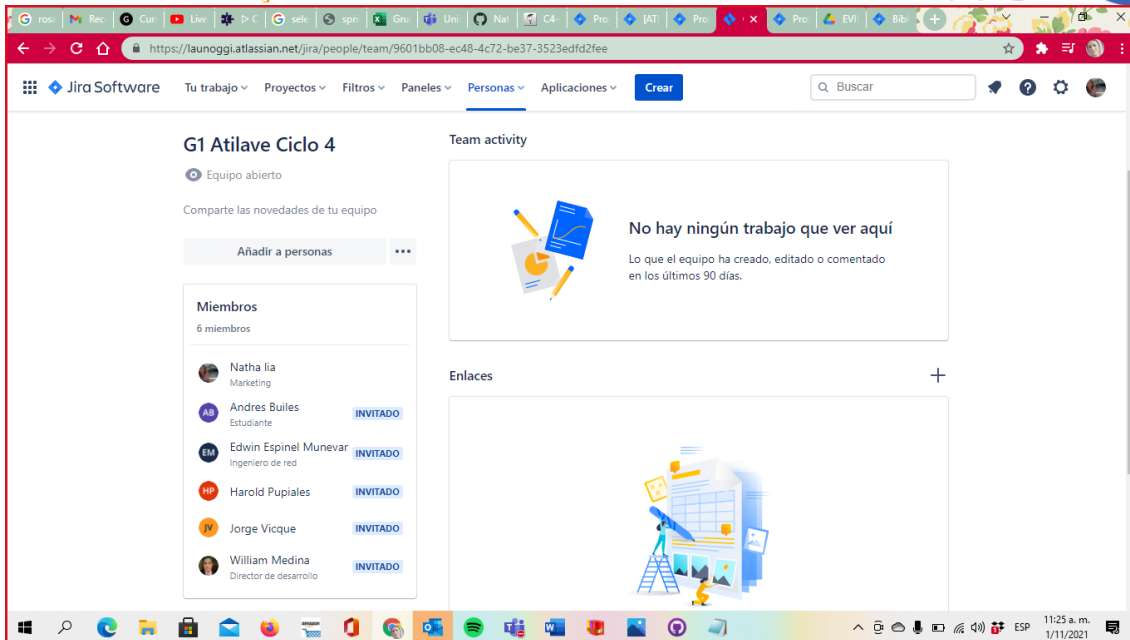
G ros | M Rec | G Cur | Live | C | G sele | spri | Gru | Uni | Nat | C4- | Pro | [AT | Pro | Pro | EVI | Bib

https://launoggi.atlassian.net/jira/people/team/9601bb08-ec48-4c72-be37-3523edfd2fee

Jira Software | Tu trabajo | Proyectos | Filtros | Paneles | Personas | Aplicaciones | Crear | Buscar

G1 Atilave Ciclo 4

Equipo abierto

Comparte las novedades de tu equipo

Añadir a personas ...

Miembros

6 miembros

Natha lia
Marketing

AB Andres Builes
Estudiante
INVITADO

EM Edwin Espinel Munevar
Ingeniero de red
INVITADO

HP Harold Pupiales
INVITADO

JV Jorge Vicque
INVITADO

William Medina
Director de desarrollo
INVITADO

Team activity

No hay ningún trabajo que ver aquí

Lo que el equipo ha creado, editado o comentado en los últimos 90 días.

Enlaces +

ESP 11:25 a. m. 1/11/2021